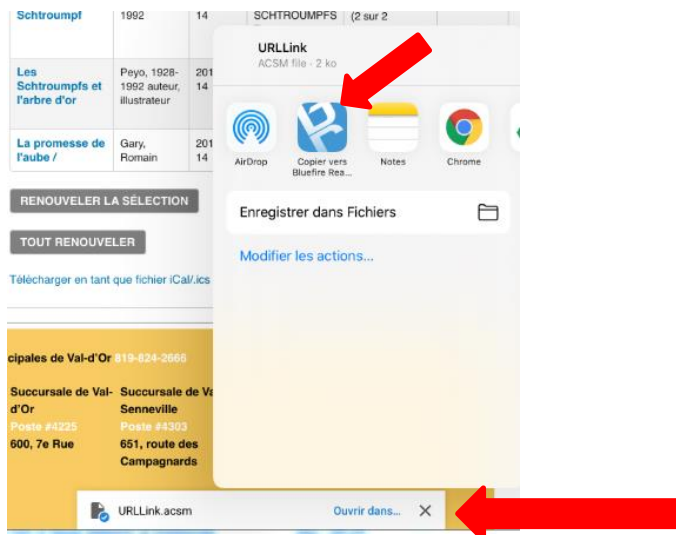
| Schtroumpf | 1992 | 14 | SCHTROUMPFS | (2 sur 2 |
|---|---|---|---|---|
| Les Schtroumpfs et l'arbre d'or | Peyo, 1928-1992 auteur, illustrateur | 201 14 | | |
| La promesse de l'aube / | Gary, Romain | 201 14 | | |

RENOUVELER LA SÉLECTION

TOUT RENOUVELER

Télécharger en tant que fichier iCal/.ics

cipales de Val-d'Or 819-824-2666

Succursale de Val-d'Or
Poste #4225
600, 7e Rue

Succursale de Va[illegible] Senneville
Poste #4303
651, route des Campagnards

URLLink
ACSM file · 2 ko

AirDrop

Copier vers Bluefire Rea...

Notes

Chrome

Enregistrer dans Fichiers

Modifier les actions...

URLLink.acsm

Ouvrir dans...